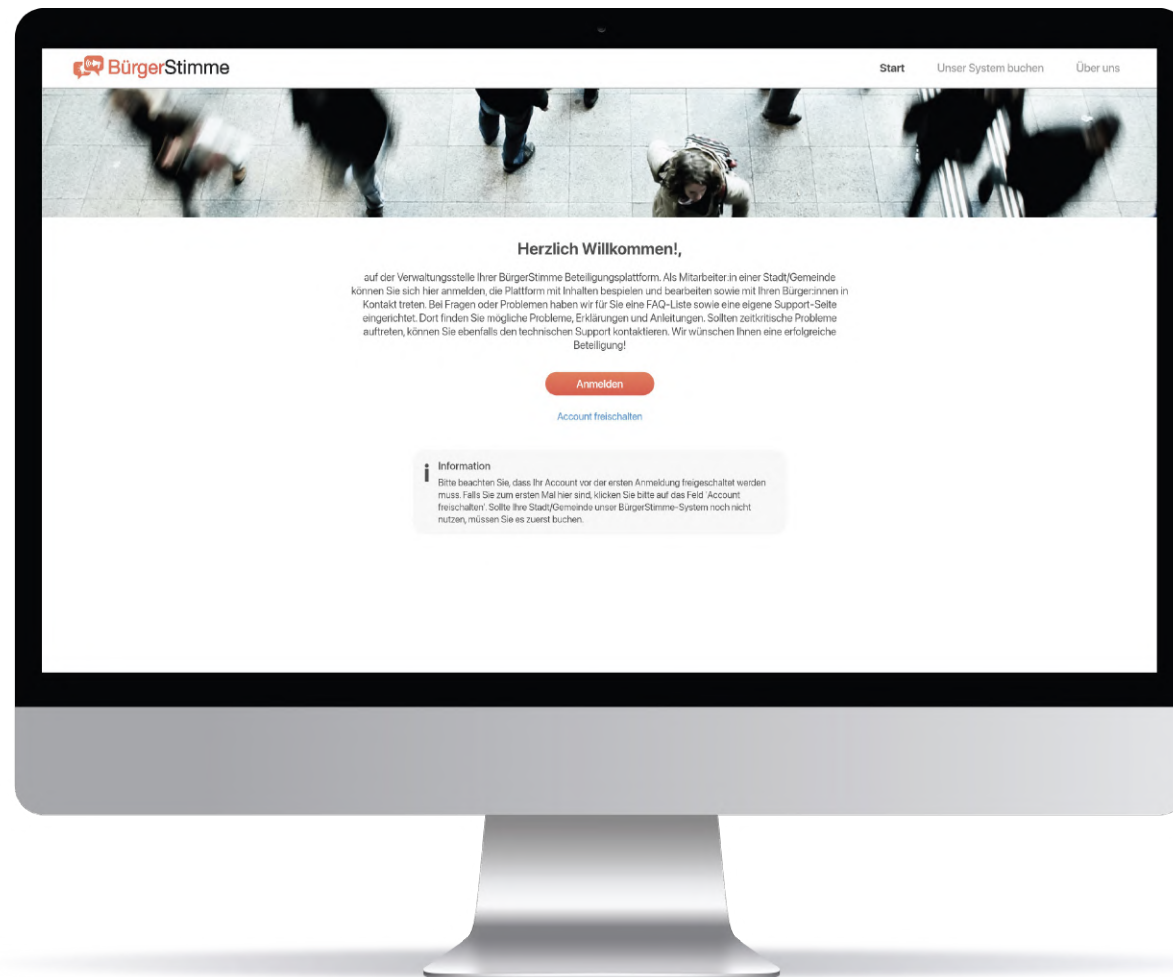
BürgerStimme

Start Unser System buchen Über uns

Herzlich Willkommen!,

auf der Verwaltungsstelle Ihrer BürgerStimme Beteiligungsplattform. Als Mitarbeiter:in einer Stadt/Gemeinde können Sie sich hier anmelden, die Plattform mit Inhalten bespielen und bearbeiten sowie mit Ihren Bürger:innen in Kontakt treten. Bei Fragen oder Problemen haben wir für Sie eine FAQ-Liste sowie eine eigene Support-Seite eingerichtet. Dort finden Sie mögliche Probleme, Erklärungen und Anleitungen. Sollten zeitkritische Probleme auftreten, können Sie ebenfalls den technischen Support kontaktieren. Wir wünschen Ihnen eine erfolgreiche Beteiligung!

Anmelden

Account freischalten

Information
Bitte beachten Sie, dass Ihr Account vor der ersten Anmeldung freigeschaltet werden muss. Falls Sie zum ersten Mal hier sind, klicken Sie bitte auf das Feld 'Account freischalten'. Sollte Ihre Stadt/Gemeinde unser BürgerStimme-System noch nicht nutzen, müssen Sie es zuerst buchen.